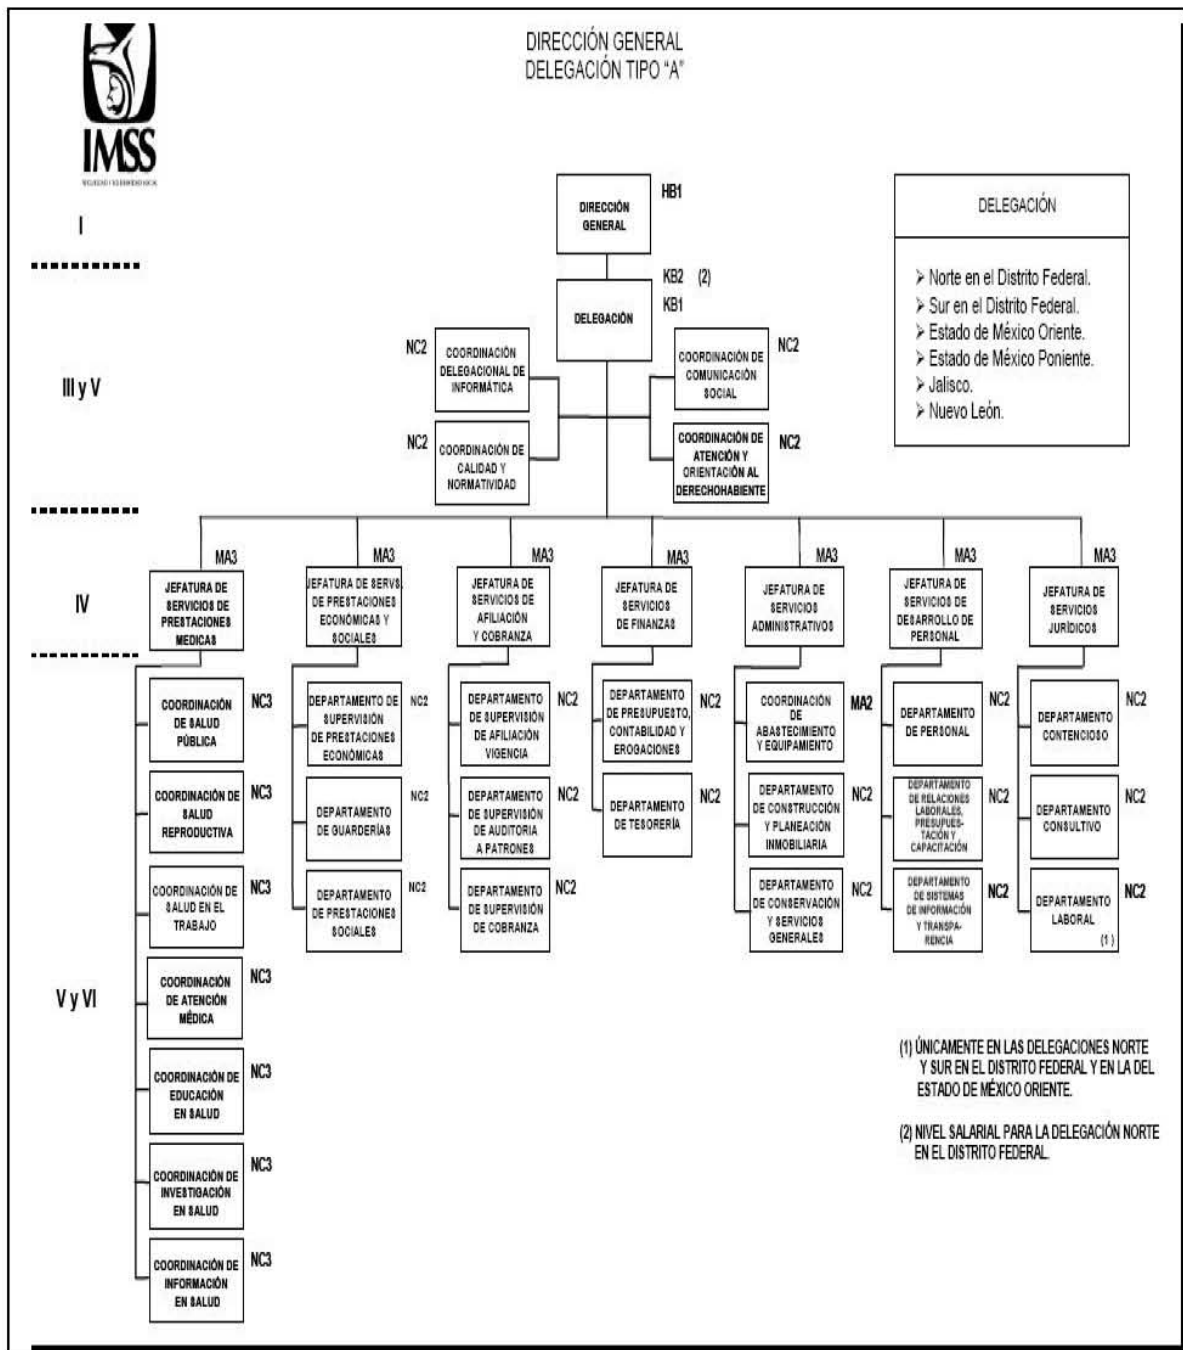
IMSS

SEGURIDAD Y SOLIDARIDAD SOCIAL

DIRECCIÓN GENERAL
DELEGACIÓN TIPO "A"

I

III y V

IV

V y VI

DIRECCIÓN GENERAL HB1

DELEGACIÓN KB2 (2) KB1

NC2 COORDINACIÓN DELEGACIONAL DE INFORMÁTICA

NC2 COORDINACIÓN DE CALIDAD Y NORMATIVIDAD

COORDINACIÓN DE COMUNICACIÓN SOCIAL NC2

COORDINACIÓN DE ATENCIÓN Y ORIENTACIÓN AL DERECHOHABIENTE NC2

DELEGACIÓN

➢ Norte en el Distrito Federal.
➢ Sur en el Distrito Federal.
➢ Estado de México Oriente.
➢ Estado de México Poniente.
➢ Jalisco.
➢ Nuevo León.

MA3 JEFATURA DE SERVICIOS DE PRESTACIONES MEDICAS

COORDINACIÓN DE SALUD PÚBLICA NC3

COORDINACIÓN DE SALUD REPRODUCTIVA NC3

COORDINACIÓN DE SALUD EN EL TRABAJO NC3

COORDINACIÓN DE ATENCIÓN MÉDICA NC3

COORDINACIÓN DE EDUCACIÓN EN SALUD NC3

COORDINACIÓN DE INVESTIGACIÓN EN SALUD NC3

COORDINACIÓN DE INFORMACIÓN EN SALUD NC3

MA3 JEFATURA DE SERVS. DE PRESTACIONES ECONÓMICAS Y SOCIALES

DEPARTAMENTO DE SUPERVISIÓN DE PRESTACIONES ECONÓMICAS NC2

DEPARTAMENTO DE GUARDERÍAS NC2

DEPARTAMENTO DE PRESTACIONES SOCIALES NC2

MA3 JEFATURA DE SERVICIOS DE AFILIACIÓN Y COBRANZA

DEPARTAMENTO DE SUPERVISIÓN DE AFILIACIÓN VIGENCIA NC2

DEPARTAMENTO DE SUPERVISIÓN DE AUDITORIA A PATRONES NC2

DEPARTAMENTO DE SUPERVISIÓN DE COBRANZA NC2

MA3 JEFATURA DE SERVICIOS DE FINANZAS

DEPARTAMENTO DE PRESUPUESTO, CONTABILIDAD Y EROGACIONES NC2

DEPARTAMENTO DE TESORERÍA NC2

MA3 JEFATURA DE SERVICIOS ADMINISTRATIVOS

COORDINACIÓN DE ABASTECIMIENTO Y EQUIPAMIENTO MA2

DEPARTAMENTO DE CONSTRUCCIÓN Y PLANEACIÓN INMOBILIARIA NC2

DEPARTAMENTO DE CONSERVACIÓN Y SERVICIOS GENERALES NC2

MA3 JEFATURA DE SERVICIOS DE DESARROLLO DE PERSONAL

DEPARTAMENTO DE PERSONAL NC2

DEPARTAMENTO DE RELACIONES LABORALES, PRESUPUESTACIÓN Y CAPACITACIÓN NC2

DEPARTAMENTO DE SISTEMAS DE INFORMACIÓN Y TRANSPARENCIA NC2

MA3 JEFATURA DE SERVICIOS JURÍDICOS

DEPARTAMENTO CONTENCIOSO NC2

DEPARTAMENTO CONSULTIVO NC2

DEPARTAMENTO LABORAL (1) NC2

(1) ÚNICAMENTE EN LAS DELEGACIONES NORTE Y SUR EN EL DISTRITO FEDERAL Y EN LA DEL ESTADO DE MÉXICO ORIENTE.

(2) NIVEL SALARIAL PARA LA DELEGACIÓN NORTE EN EL DISTRITO FEDERAL.